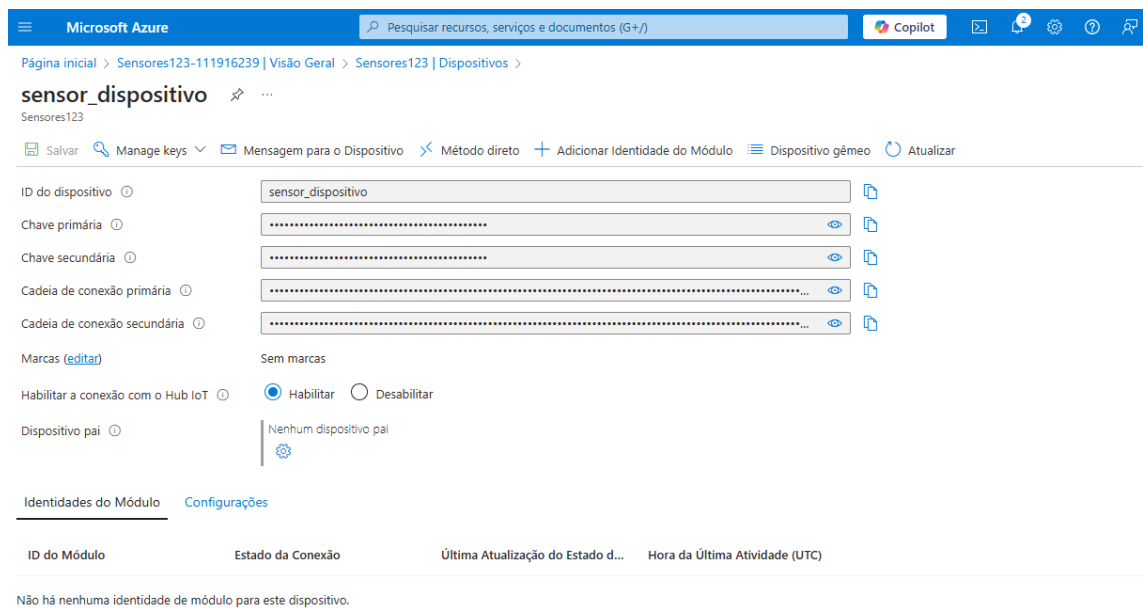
Microsoft Azure

Pesquisar recursos, serviços e documentos (G+/)

Copilot

2

Página inicial > Sensores123-111916239 | Visão Geral > Sensores123 | Dispositivos >

sensor_dispositivo ...

Sensores123

Salvar Manage keys Mensagem para o Dispositivo Método direto Adicionar Identidade do Módulo Dispositivo gêmeo Atualizar

ID do dispositivo sensor_dispositivo

Chave primária ••••••••••••••••••••••••••••••••••••••••••••

Chave secundária ••••••••••••••••••••••••••••••••••••••••••••

Cadeia de conexão primária ••••••••••••••••••••••••••••••••••••••••••••...

Cadeia de conexão secundária ••••••••••••••••••••••••••••••••••••••••••••...

Marcas (editar) Sem marcas

Habilitar a conexão com o Hub IoT Habilitar Desabilitar

Dispositivo pai Nenhum dispositivo pai

Identidades do Módulo Configurações

| ID do Módulo | Estado da Conexão | Última Atualização do Estado d... | Hora da Última Atividade (UTC) |
|---|---|---|---|

Não há nenhuma identidade de módulo para este dispositivo.